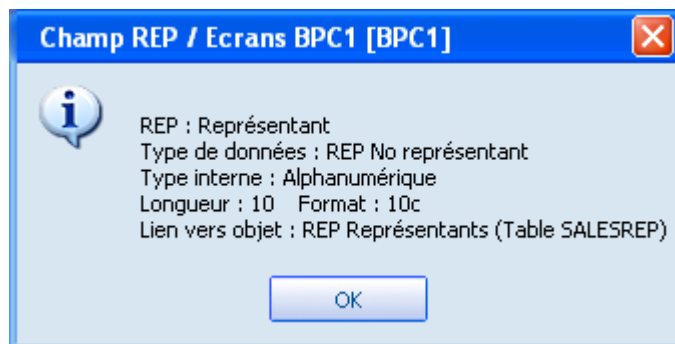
Champ REP / Ecrans BPC1 [BPC1]

REP : Représentant
Type de données : REP No représentant
Type interne : Alphanumérique
Longueur : 10 Format : 10c
Lien vers objet : REP Représentants (Table SALESREP)

OK